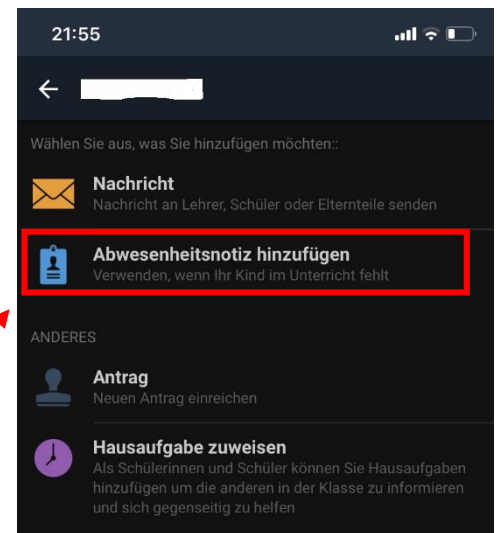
21:55

Wählen Sie aus, was Sie hinzufügen möchten::

Nachricht
Nachricht an Lehrer, Schüler oder Elternteile senden

Abwesenheitsnotiz hinzufügen
Verwenden, wenn Ihr Kind im Unterricht fehlt

ANDERES

Antrag
Neuen Antrag einreichen

Hausaufgabe zuweisen
Als Schülerinnen und Schüler können Sie Hausaufgaben hinzufügen um die anderen in der Klasse zu informieren und sich gegenseitig zu helfen